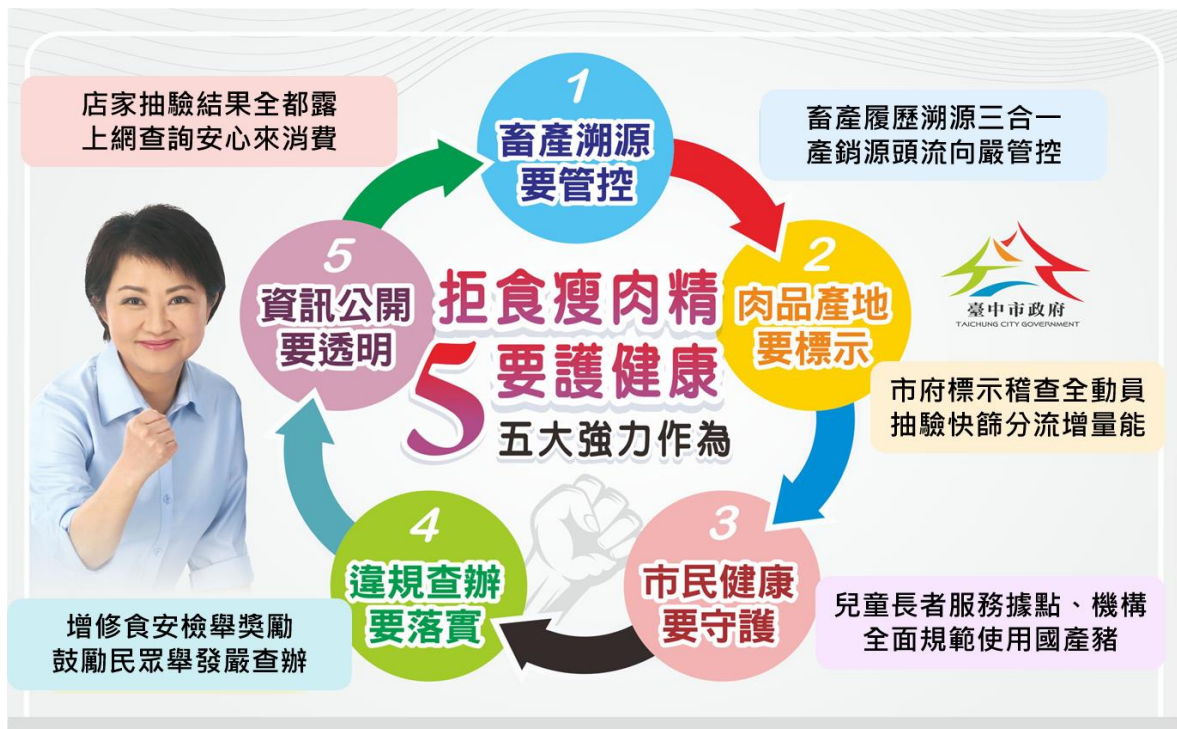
店家抽驗結果全都露
上網查詢安心來消費

1
畜產溯源
要管控

畜產履歷溯源三合一
產銷源頭流向嚴管控

臺中市政府
TAICHUNG CITY GOVERNMENT

5
資訊公開
要透明

拒食瘦肉精
5 要護健康
五大強力作為

2
肉品產地
要標示

市府標示稽查全動員
抽驗快篩分流增量能

4
違規查辦
要落實

3
市民健康
要守護

增修食安檢舉獎勵
鼓勵民眾舉發嚴查辦

兒童長者服務據點、機構
全面規範使用國產豬